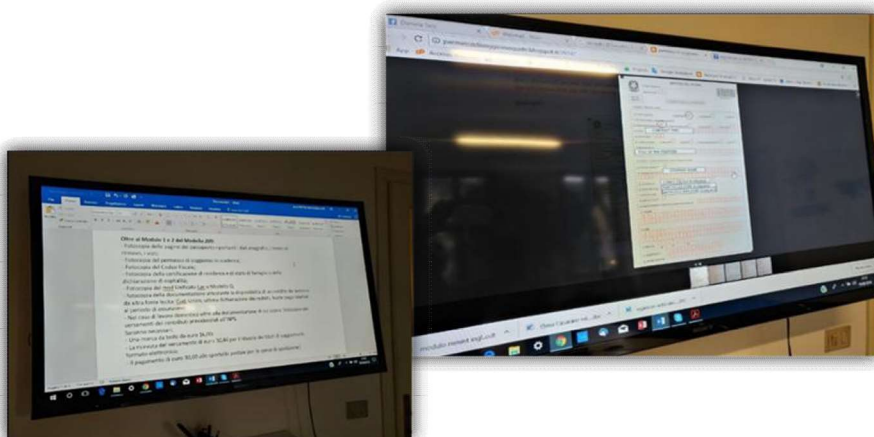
Oltre al Modulo 1 e 2 del Modello 209:
- Fotocopia delle pagine del passaporto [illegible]
- Fotocopia del permesso di soggiorno in scadenza;
- Fotocopia del Codice Fiscale;
- Fotocopia della certificazione di residenza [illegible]
- Fotocopia del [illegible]
- Fotocopia della documentazione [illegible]
- Nel caso di lavoro domestico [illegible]
Saranno necessari:
- Una marca da bollo da euro 16,00;
- La ricevuta del versamento di euro 30,46 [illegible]
- Il pagamento di euro 30,00 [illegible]

modulo-minori.segl.coll